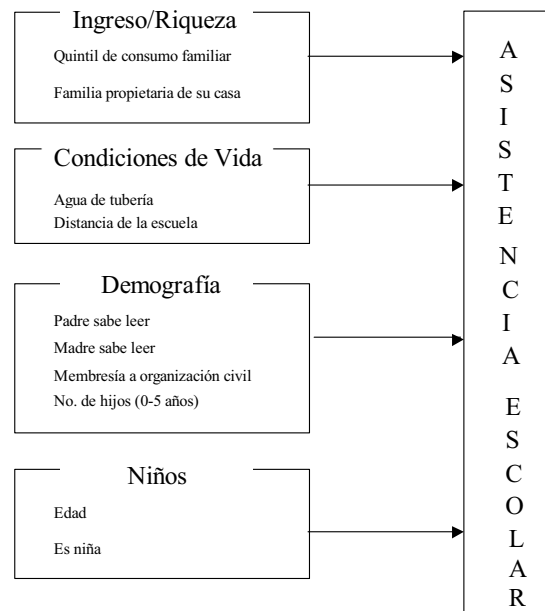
Ingreso/Riqueza

Quintil de consumo familiar

Familia propietaria de su casa

Condiciones de Vida

Agua de tubería

Distancia de la escuela

Demografía

Padre sabe leer

Madre sabe leer

Membresía a organización civil

No. de hijos (0-5 años)

Niños

Edad

Es niña

ASISTENCIA ESCOLAR